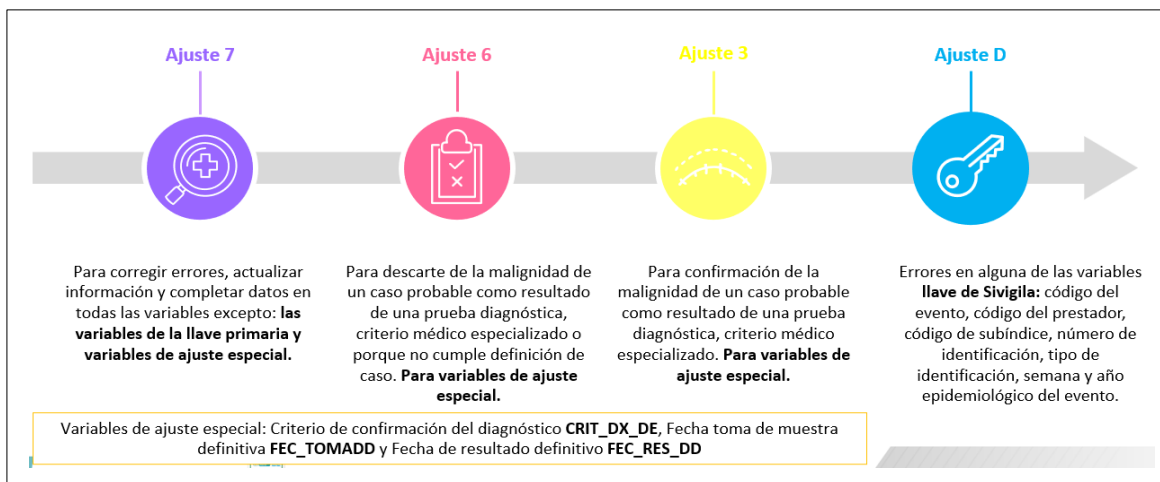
Ajuste 7

Para corregir errores, actualizar información y completar datos en todas las variables excepto: **las variables de la llave primaria y variables de ajuste especial.**

Ajuste 6

Para descarte de la malignidad de un caso probable como resultado de una prueba diagnóstica, criterio médico especializado o porque no cumple definición de caso. **Para variables de ajuste especial.**

Ajuste 3

Para confirmación de la malignidad de un caso probable como resultado de una prueba diagnóstica, criterio médico especializado. **Para variables de ajuste especial.**

Ajuste D

Errores en alguna de las variables **llave de Sivigila:** código del evento, código del prestador, código de subíndice, número de identificación, tipo de identificación, semana y año epidemiológico del evento.

Variables de ajuste especial: Criterio de confirmación del diagnóstico **CRIT_DX_DE**, Fecha toma de muestra definitiva **FEC_TOMADD** y Fecha de resultado definitivo **FEC_RES_DD**